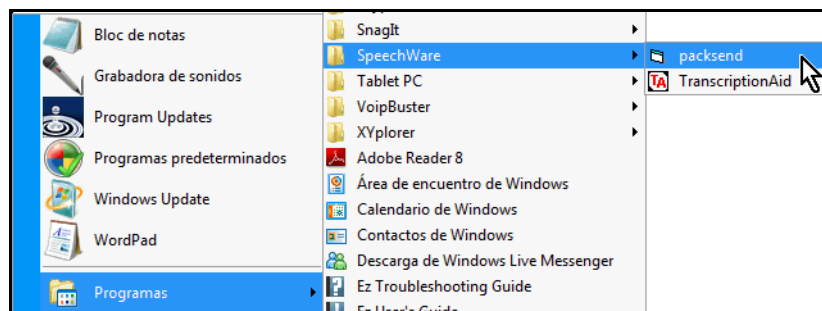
Bloc de notas
Grabadora de sonidos
Program Updates
Programas predeterminados
Windows Update
WordPad
Programas

SnagIt
SpeechWare
Tablet PC
VoipBuster
XYplorer
Adobe Reader 8
Área de encuentro de Windows
Calendario de Windows
Contactos de Windows
Descarga de Windows Live Messenger
Ez Troubleshooting Guide
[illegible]

packsend
TranscriptionAid